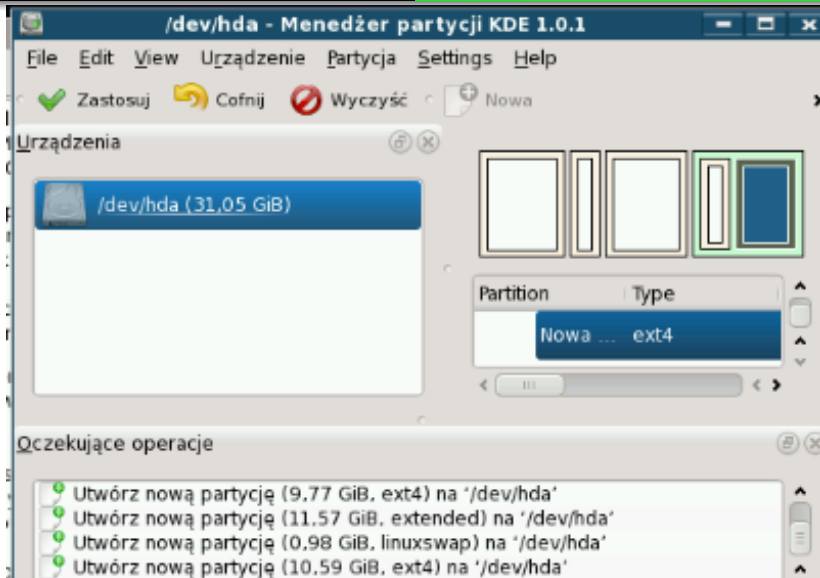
/dev/hda - Menedżer partycji KDE 1.0.1

File Edit View Urządzenie Partycja Settings Help

Zastosuj Cofnij Wyczyść Nowa

Urządzenia

/dev/hda (31,05 GiB)

| Partition | Type |
|---|---|
| Nowa ... | ext4 |

Oczekujące operacje

Utwórz nową partycję (9.77 GiB, ext4) na '/dev/hda'
Utwórz nową partycję (11.57 GiB, extended) na '/dev/hda'
Utwórz nową partycję (0.98 GiB, linuxswap) na '/dev/hda'
Utwórz nową partycję (10.59 GiB, ext4) na '/dev/hda'